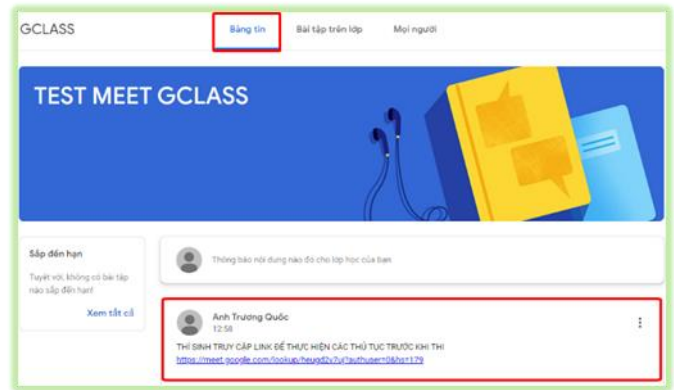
GCLASS

Bảng tin

Bài tập trên lớp

Mọi người

TEST MEET GCLASS

Sắp đến hạn

Tuyệt vời, không có bài tập nào sắp đến hạn!

Xem tất cả

Thông báo nội dung nào đó cho lớp học của bạn

Anh Trương Quốc
12:58

THÍ SINH TRUY CẬP LINK ĐỂ THỰC HIỆN CÁC THỦ TỤC TRƯỚC KHI THI
https://meet.google.com/lookup/heugd2v7uj?authuser=0&hs=179